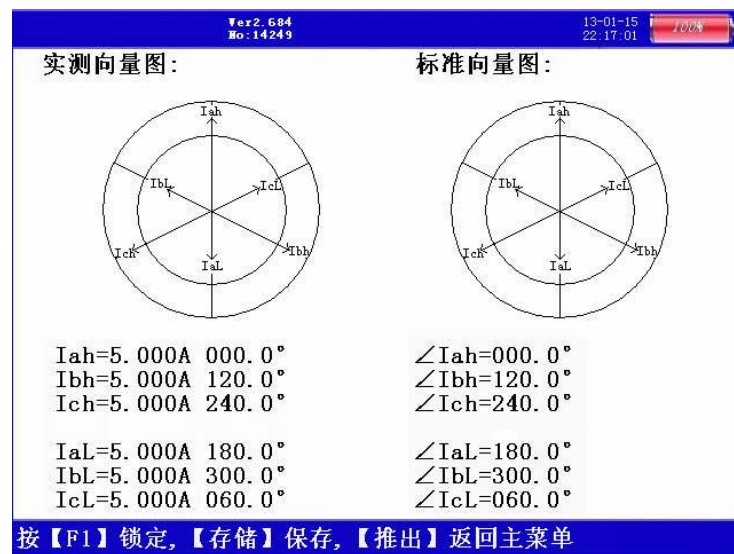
Ver2.684
No:14249

13-01-15
22:17:01

100%

实测向量图:

Iah
IbL
IcL
Ich
Ibh
IaL

标准向量图:

Iah
IbL
IcL
Ich
Ibh
IaL

Iah=5.000A 000.0°
Ibh=5.000A 120.0°
Ich=5.000A 240.0°

IaL=5.000A 180.0°
IbL=5.000A 300.0°
IcL=5.000A 060.0°

∠Iah=000.0°
∠Ibh=120.0°
∠Ich=240.0°

∠IaL=180.0°
∠IbL=300.0°
∠IcL=060.0°

按【F1】锁定,【存储】保存,【推出】返回主菜单